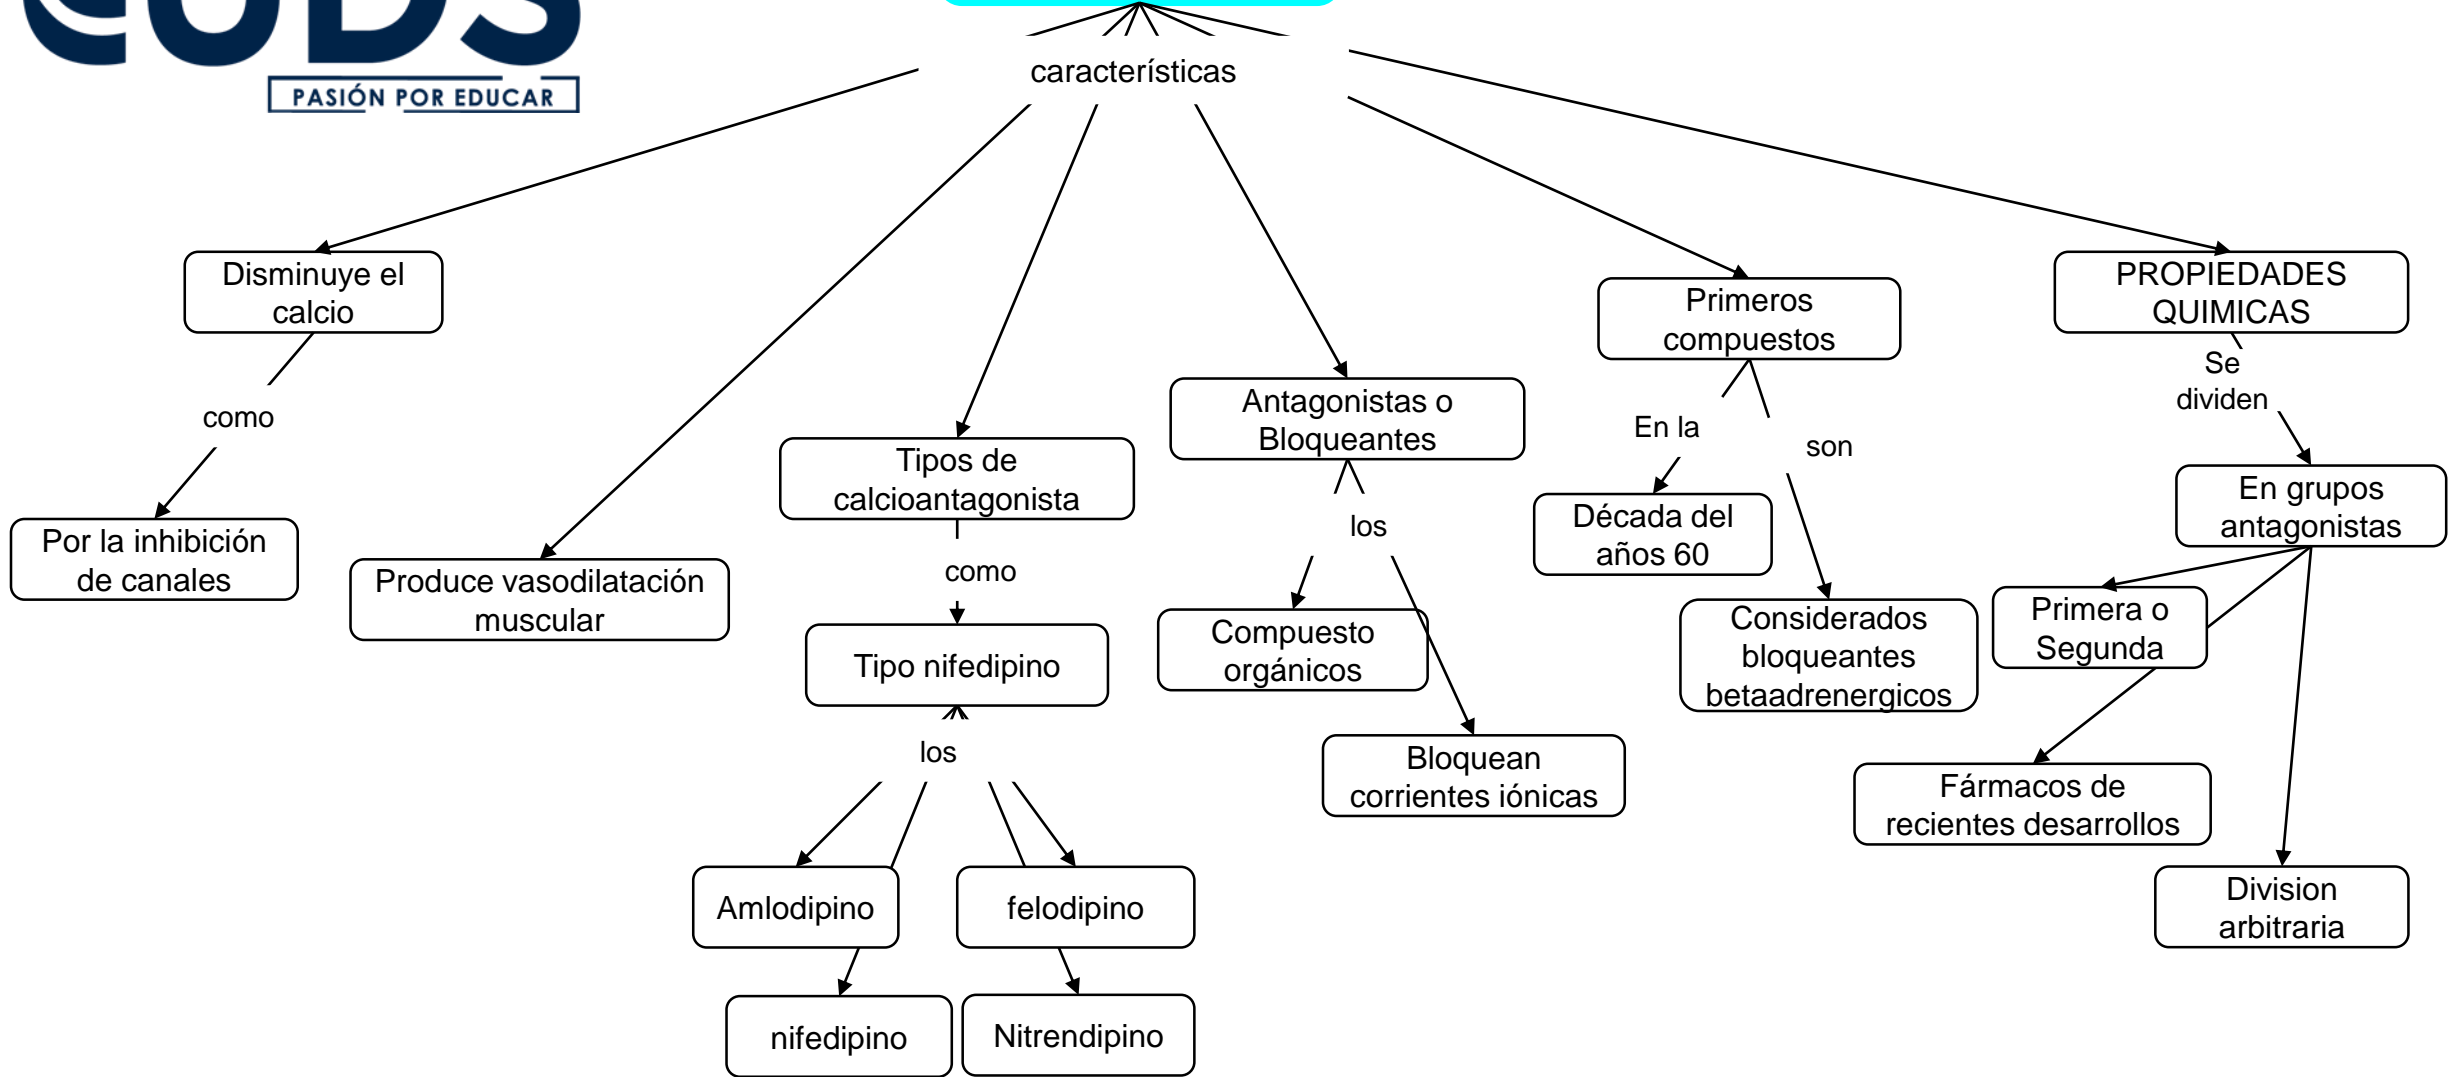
UDS
PASIÓN POR EDUCAR

características

Disminuye el calcio

como

Por la inhibición de canales

Produce vasodilatación muscular

Tipos de calcioantagonista

como

Tipo nifedipino

los

Amlodipino

felodipino

nifedipino

Nitrendipino

Antagonistas o Bloqueantes

los

Compuesto orgánicos

Bloquean corrientes iónicas

Primeros compuestos

En la

Década del años 60

son

Considerados bloqueantes betaadrenergicos

PROPIEDADES QUIMICAS

Se dividen

En grupos antagonistas

Primera o Segunda

Fármacos de recientes desarrollos

Division arbitraria